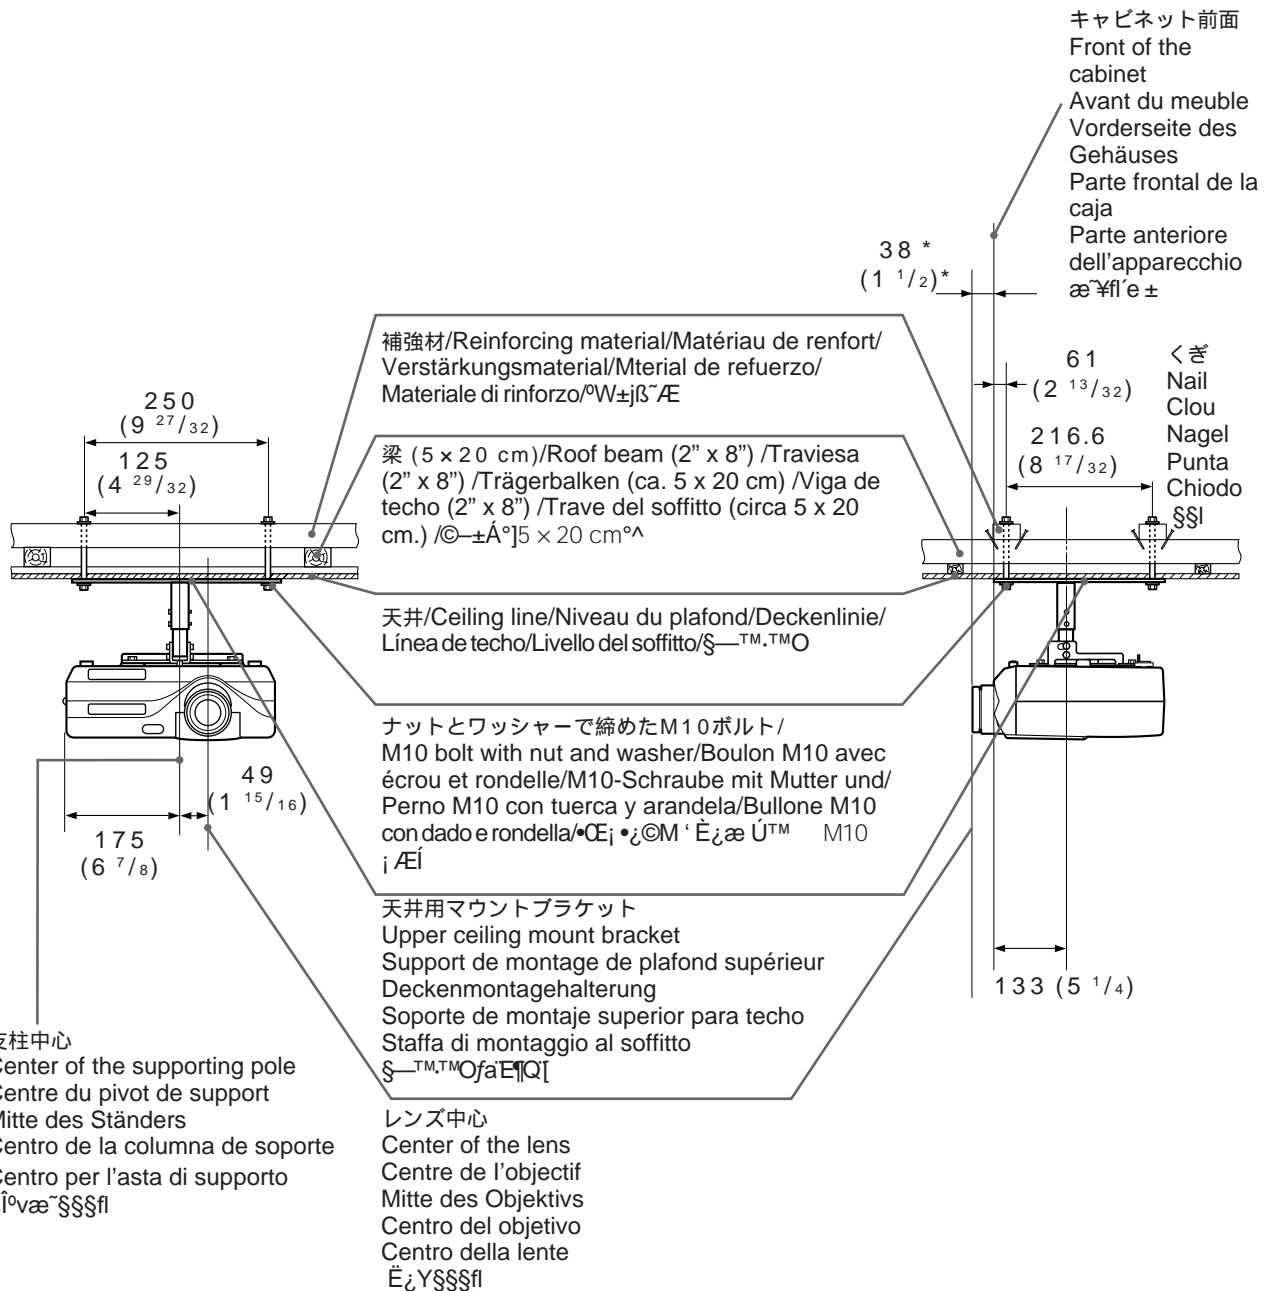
キャビネット前面
Front of the cabinet
Avant du meuble
Vorderseite des Gehäuses
Parte frontal de la caja
Parte anteriore dell'apparecchio
æ˜¥fl´e ±

38 *
(1 $^{1}/_{2}$)*

補強材/Reinforcing material/Matériau de renfort/ Verstärkungsmaterial/Mterial de refuerzo/ Materiale di rinforzo/ºW±jß˜Æ

61
(2 $^{13}/_{32}$)

くぎ
Nail
Clou
Nagel
Punta
Chiodo
§§l

250
(9 $^{27}/_{32}$)

125
(4 $^{29}/_{32}$)

梁 (5 × 20 cm)/Roof beam (2" x 8") /Traviesa (2" x 8") /Trägerbalken (ca. 5 x 20 cm) /Viga de techo (2" x 8") /Trave del soffitto (circa 5 x 20 cm.) /©–±Á°]5 × 20 cm°^

216.6
(8 $^{17}/_{32}$)

天井/Ceiling line/Niveau du plafond/Deckenlinie/ Línea de techo/Livello del soffitto/§—™·™O

ナットとワッシャーで締めたM10ボルト/ M10 bolt with nut and washer/Boulon M10 avec écrou et rondelle/M10-Schraube mit Mutter und/ Perno M10 con tuerca y arandela/Bullone M10 con dado e rondella/•Œ¡ •¿©M ' È¿æ Ú™ M10 ¡ ÆÍ

49
(1 $^{15}/_{16}$)

175
(6 $^{7}/_{8}$)

天井用マウントブラケット
Upper ceiling mount bracket
Support de montage de plafond supérieur
Deckenmontagehalterung
Soporte de montaje superior para techo
Staffa di montaggio al soffitto
§—™·™OƒaËЁ¶Q[

133 (5 $^{1}/_{4}$)

支柱中心
Center of the supporting pole
Centre du pivot de support
Mitte des Ständers
Centro de la columna de soporte
Centro per l'asta di supporto
Î°væ˜§§§fl

レンズ中心
Center of the lens
Centre de l'objectif
Mitte des Objektivs
Centro del objetivo
Centro della lente
Ë¿Y§§§fl